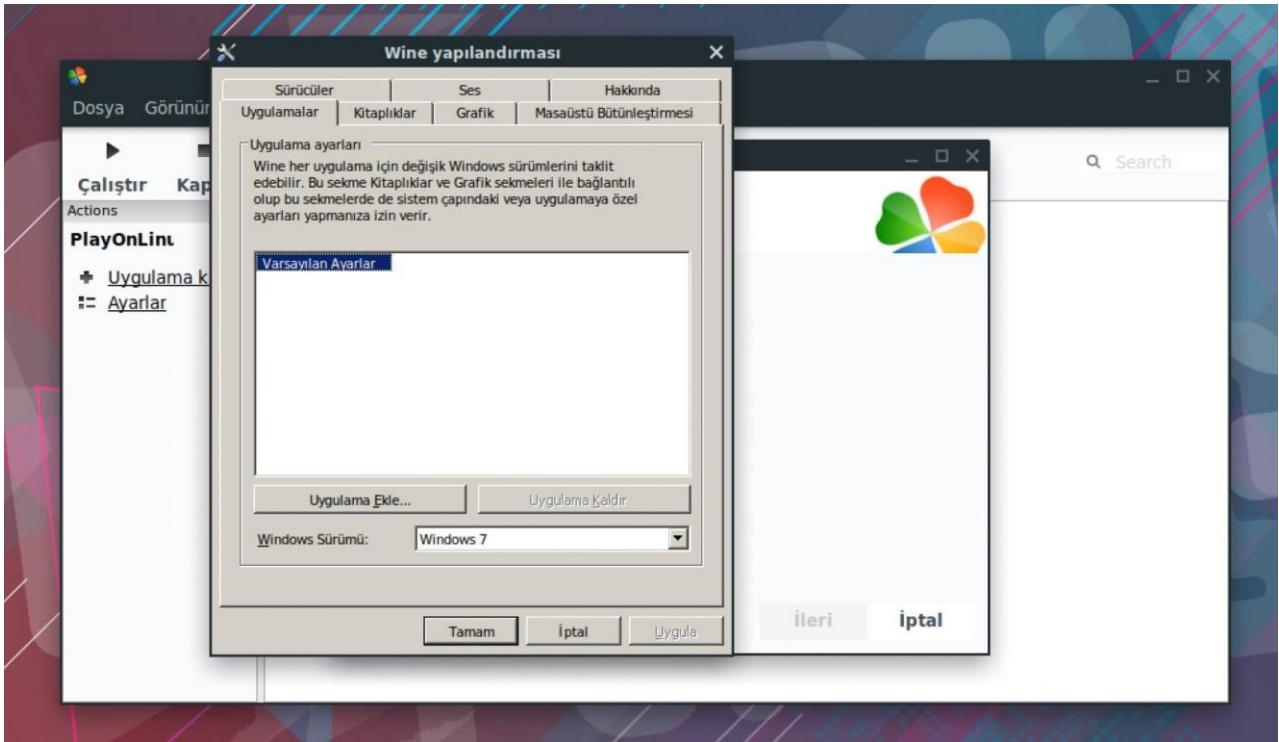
Wine yapılandırması

Sürücüler | Ses | Hakkında
Uygulamalar | Kitaplıklar | Grafik | Masaüstü Bütünleştirmesi

Uygulama ayarları
Wine her uygulama için değişik Windows sürümlerini taklit edebilir. Bu sekme Kitaplıklar ve Grafik sekmeleri ile bağlantılı olup bu sekmelerde de sistem çapındaki veya uygulamaya özel ayarları yapmanıza izin verir.

Varsayılan Ayarlar

Uygulama Ekle...
Uygulama Kaldır

Windows Sürümü: Windows 7

Tamam
İptal
Uygula

Dosya Görünür
Çalıştır Kap
Actions
PlayOnLinu
Uygulama k
Ayarlar

Search

İleri
İptal